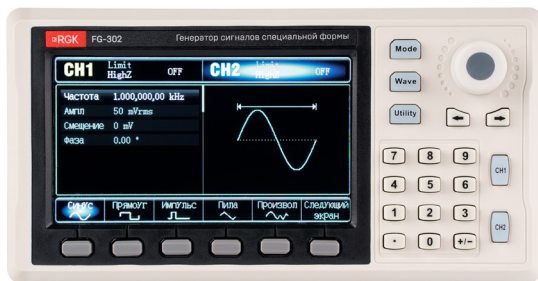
RGK FG-302 Генератор сигналов специальной формы

CH1 Limit HighZ OFF CH2 Limit HighZ OFF

Частота 1.000,000,00 kHz
Ампл 50 mVrms
Смещение 0 mV
Фаза 0.00 °

Синус
Прямоуг
Импульс
Пила
Произвол
Следующий экран

Mode
Wave
Utility

7 8 9
4 5 6
1 2 3
. 0 +/-

CH1
CH2